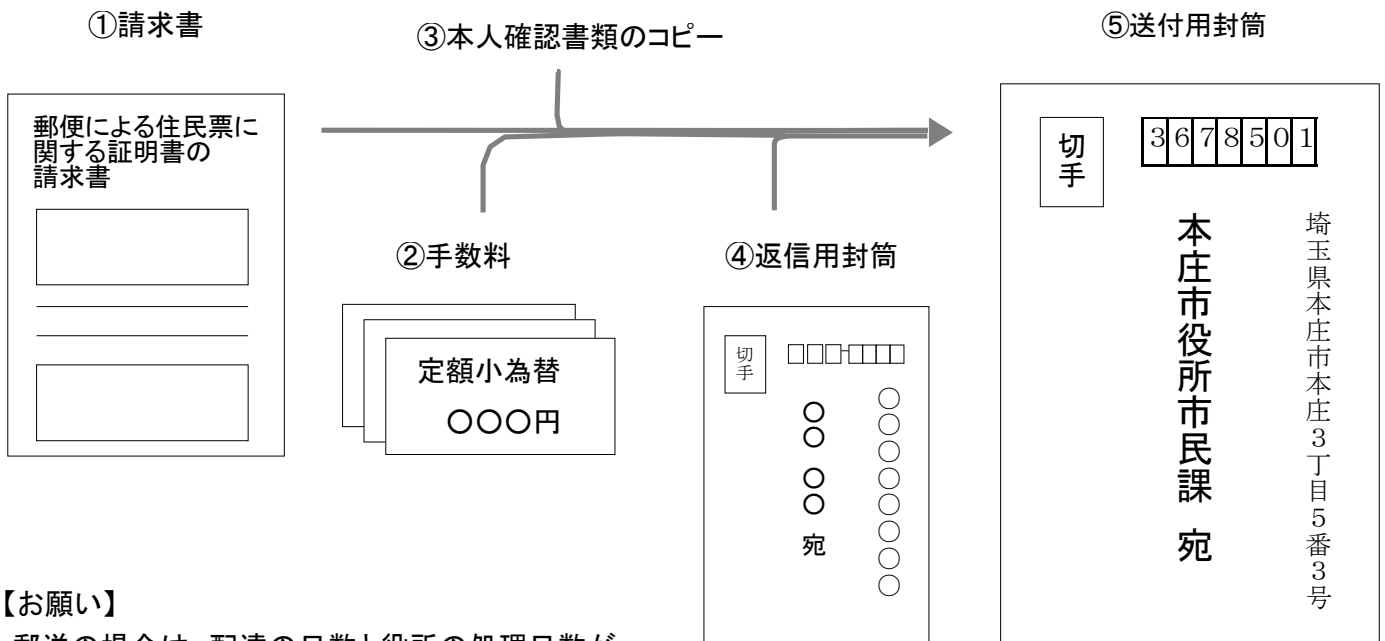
①請求書

③本人確認書類のコピー

⑤送付用封筒

郵便による住民票に関する証明書の請求書

②手数料

定額小為替

〇〇〇円

④返信用封筒

切手

〇〇〇〇

宛

〇〇〇〇〇〇〇〇

切手

3678501

本庄市役所市民課　宛

埼玉県本庄市本庄3丁目5番3号

【お願い】

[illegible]